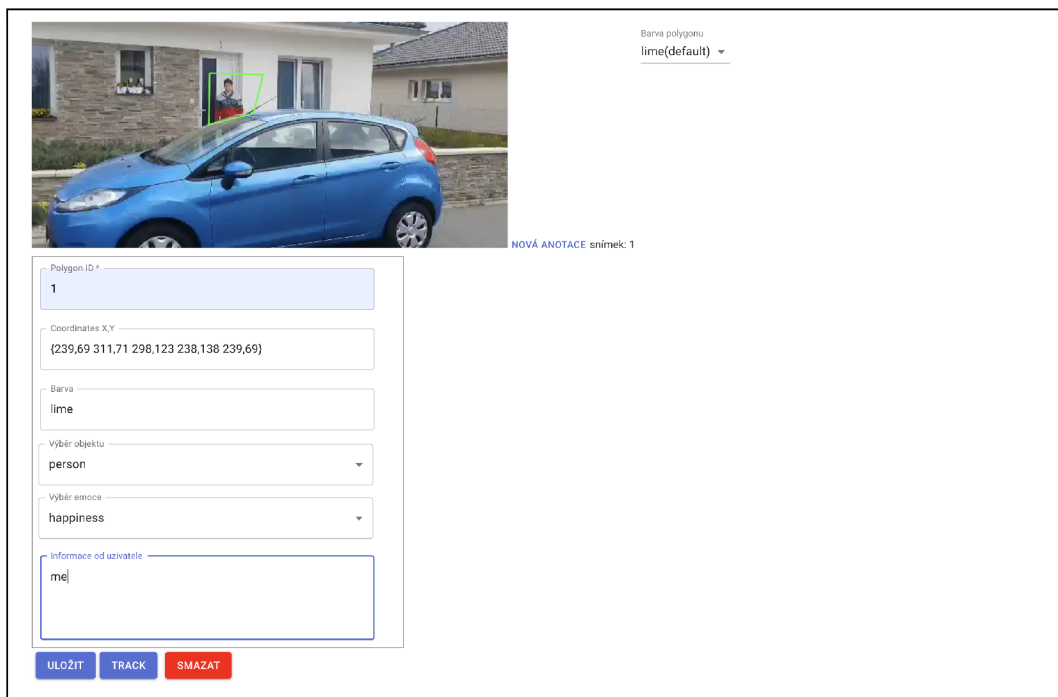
Barva polygonu
lime(default)

NOVÁ ANOTACE snímek: 1

Polygon ID *
1

Coordinates X,Y
{239,69 311,71 298,123 238,138 239,69}

Barva
lime

Výběr objektu
person

Výběr emoce
happiness

Informace od uzivatele
me

ULOŽIT TRACK SMAZAT